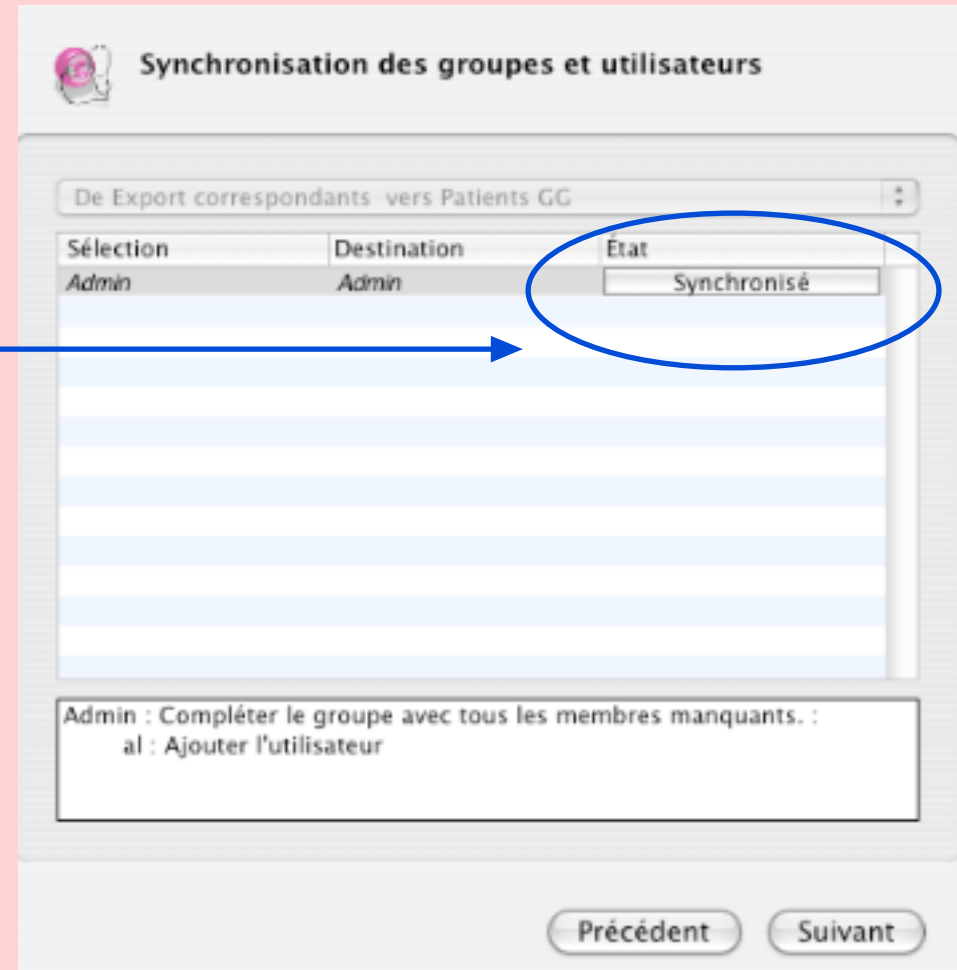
Synchronisation des groupes et utilisateurs

De Export correspondants vers Patients GG

| Sélection | Destination | État |
|---|---|---|
| Admin | Admin | Synchronisé |

Admin : Compléter le groupe avec tous les membres manquants. :
al : Ajouter l'utilisateur

Précédent Suivant